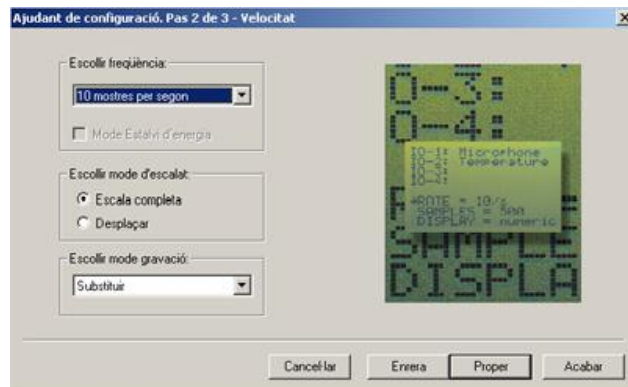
Ajudant de configuració. Pas 2 de 3 - Velocitat

×

Escollir freqüència:

10 mostres per segon

Mode Estalvi d'energia

Escollir mode d'escalat:

Escala completa

Desplaçar

Escollir mode gravació:

Substituir

IO-3:
IO-4:

IO-1: Microphone
IO-2: Temperature
IO-3:
IO-4:

RATE = 10/s
SAMPLES = NNN
DISPLAY = numeric

SAMPLE
DISPLA

Cancel·lar

Enrera

Proper

Acabar